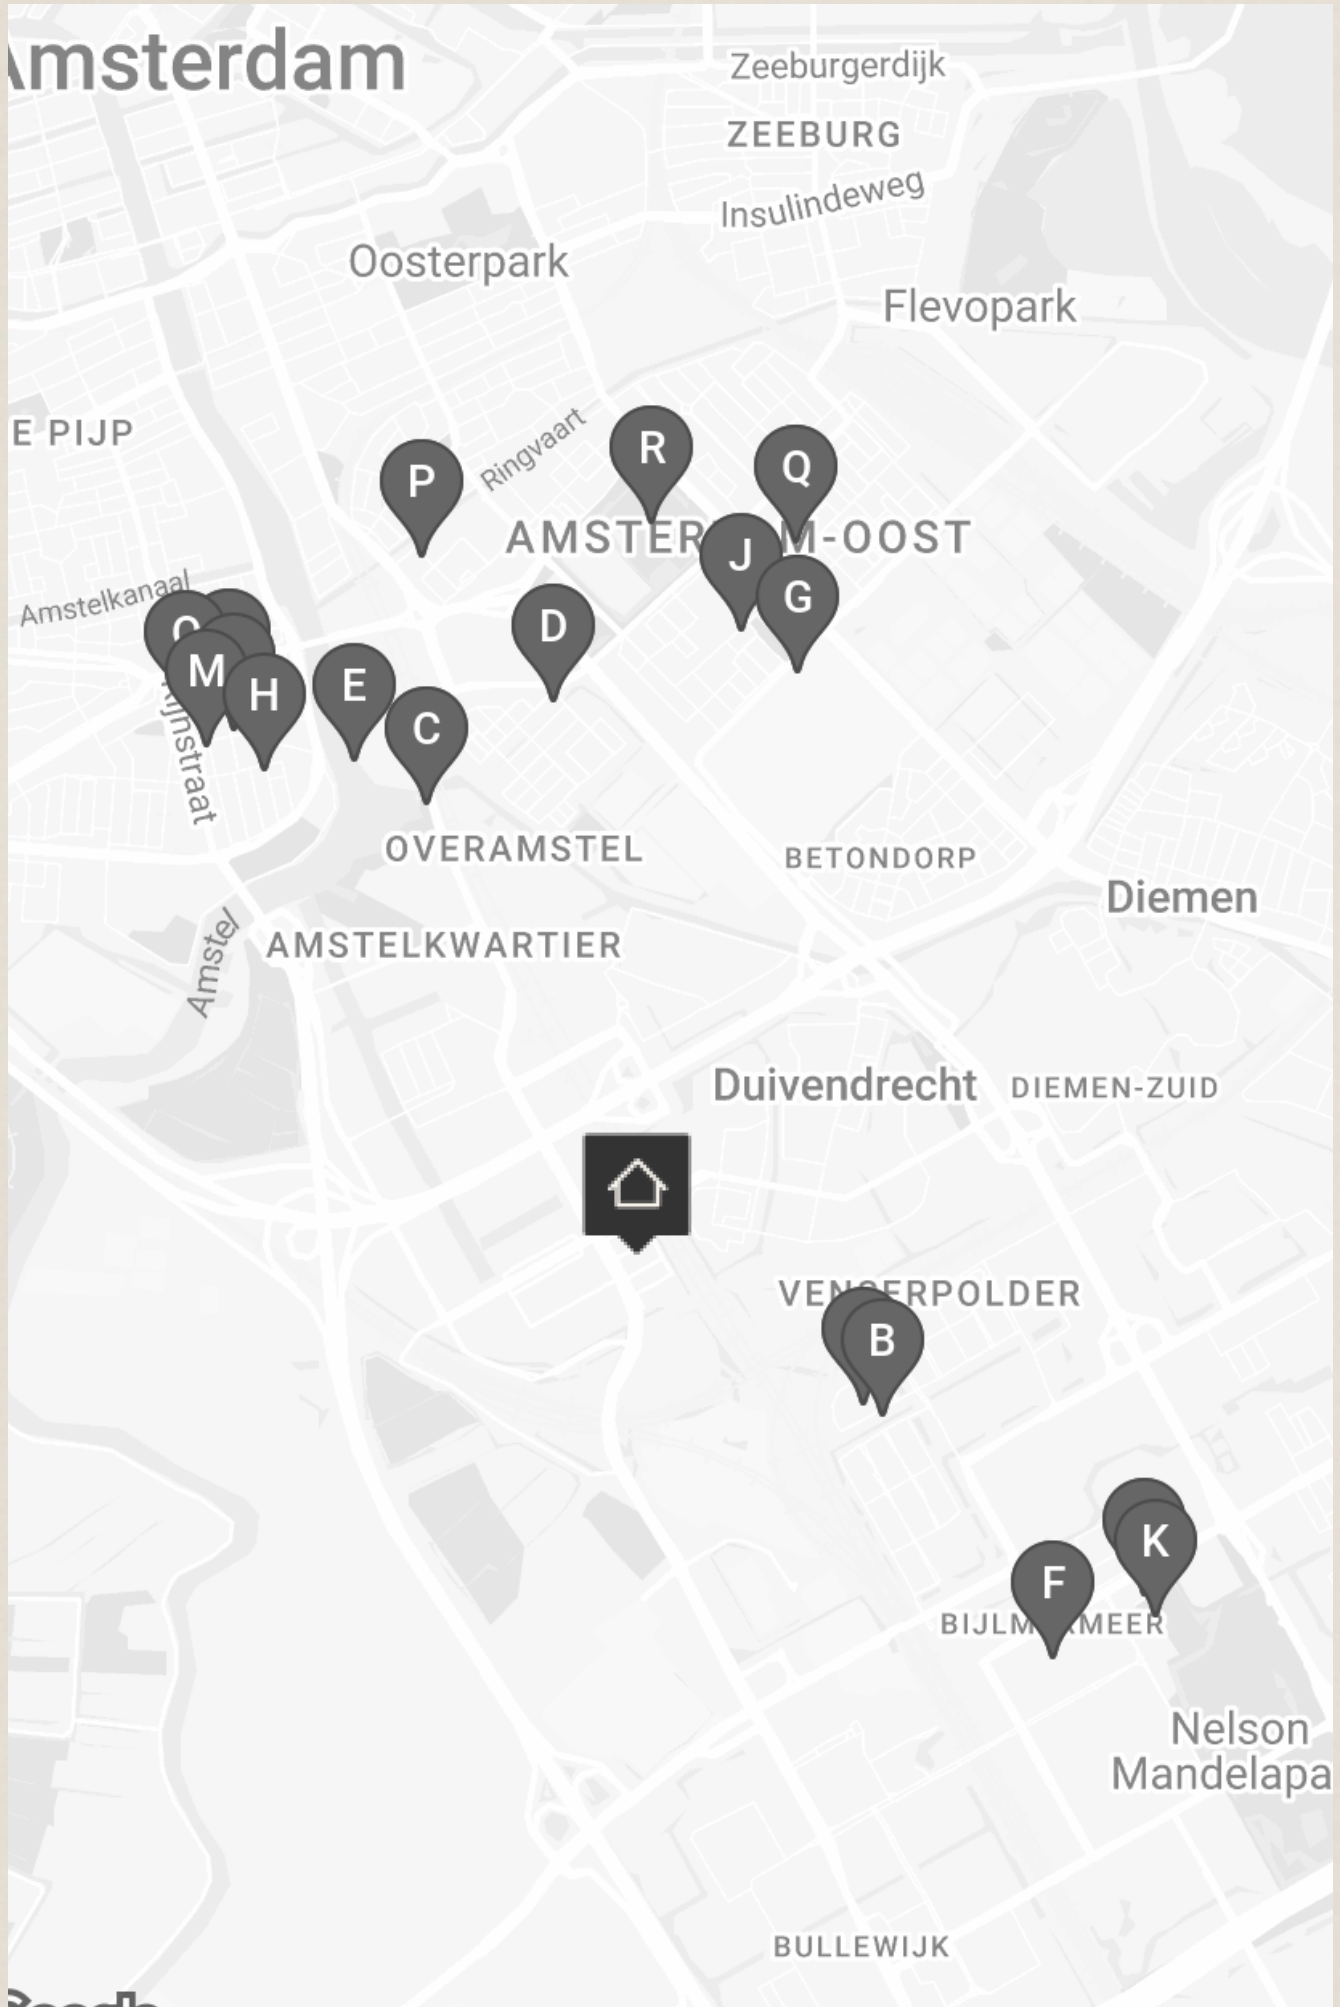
msterdam
Zeeburgerdijk
ZEEBURG
Insulindeweg
Oosterpark
Flevopark
E PIJP
P
Ringvaart
R
Q
AMSTER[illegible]M-OOST
J
G
Amstelkanaal
D
M
H
E
C
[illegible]ijnstraat
OVERAMSTEL
BETONDORP
Diemen
Amstel
AMSTELKWARTIER
Duivendrecht
DIEMEN-ZUID
VEN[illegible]ERPOLDER
B
K
F
BIJLM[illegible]MEER
Nelson
Mandelapa
BULLEWIJK